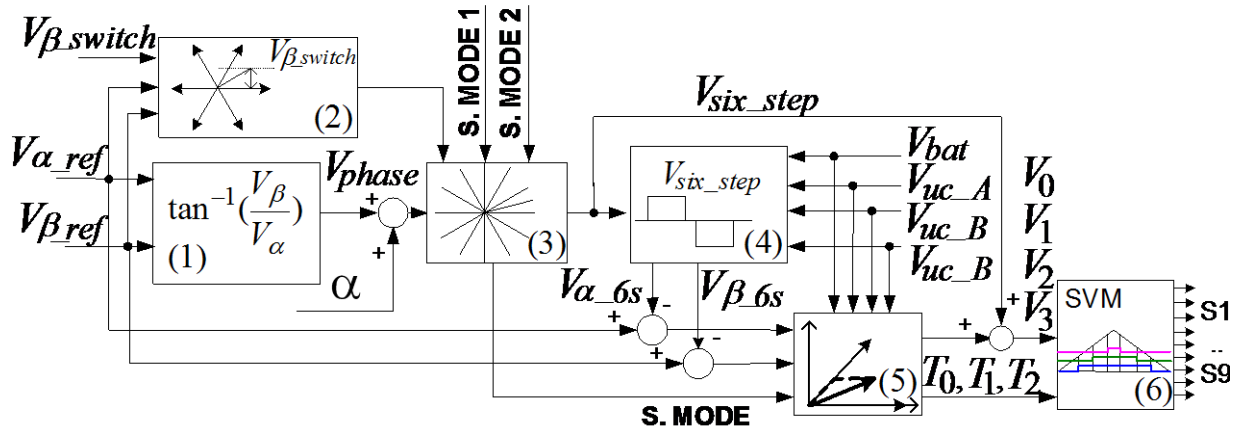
$V_{\beta\_switch}$
$V_{\beta\_switch}$
(2)
S. MODE 1
S. MODE 2
$V_{six\_step}$
$V_{\alpha\_ref}$
$V_{\beta\_ref}$
$\tan^{-1}(\frac{V_\beta}{V_\alpha})$
(1)
$V_{phase}$
+
+
$\alpha$
(3)
$V_{six\_step}$
(4)
$V_{bat}$
$V_{uc\_A}$
$V_{uc\_B}$
$V_{uc\_B}$
$V_0$
$V_1$
$V_2$
$V_3$
$V_{\alpha\_6s}$
$V_{\beta\_6s}$
-
+
-
+
+
+
SVM
S1
..
S9
(5)
$T_0, T_1, T_2$
(6)
S. MODE